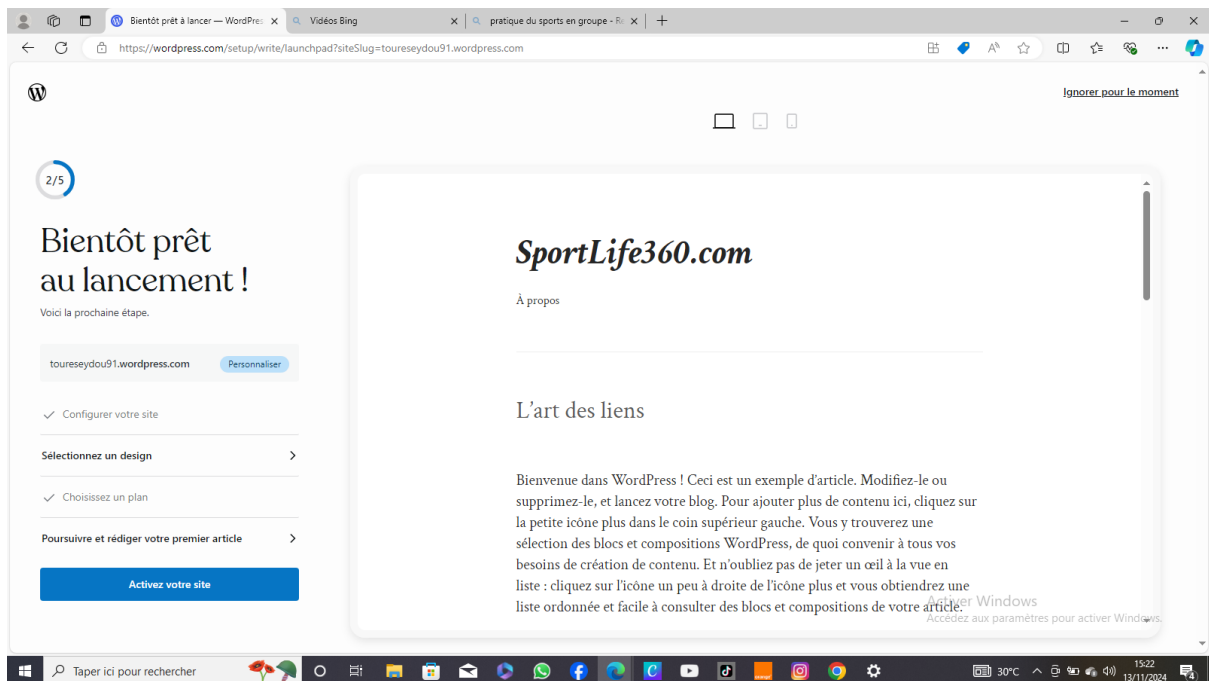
Bientôt prêt à lancer — WordPres ×
Vidéos Bing ×
pratique du sports en groupe - Re ×
https://wordpress.com/setup/write/launchpad?siteSlug=toureseydou91.wordpress.com

Ignorer pour le moment

2/5

Bientôt prêt au lancement !

Voici la prochaine étape.

toureseydou91.wordpress.com Personnaliser

Configurer votre site

Sélectionnez un design

Choisissez un plan

Poursuivre et rédiger votre premier article

Activez votre site

SportLife360.com

À propos

L'art des liens

Bienvenue dans WordPress ! Ceci est un exemple d'article. Modifiez-le ou supprimez-le, et lancez votre blog. Pour ajouter plus de contenu ici, cliquez sur la petite icône plus dans le coin supérieur gauche. Vous y trouverez une sélection des blocs et compositions WordPress, de quoi convenir à tous vos besoins de création de contenu. Et n'oubliez pas de jeter un œil à la vue en liste : cliquez sur l'icône un peu à droite de l'icône plus et vous obtiendrez une liste ordonnée et facile à consulter des blocs et compositions de votre article.

Activer Windows
Accédez aux paramètres pour activer Windows.

Taper ici pour rechercher
30°C
15:22
13/11/2024